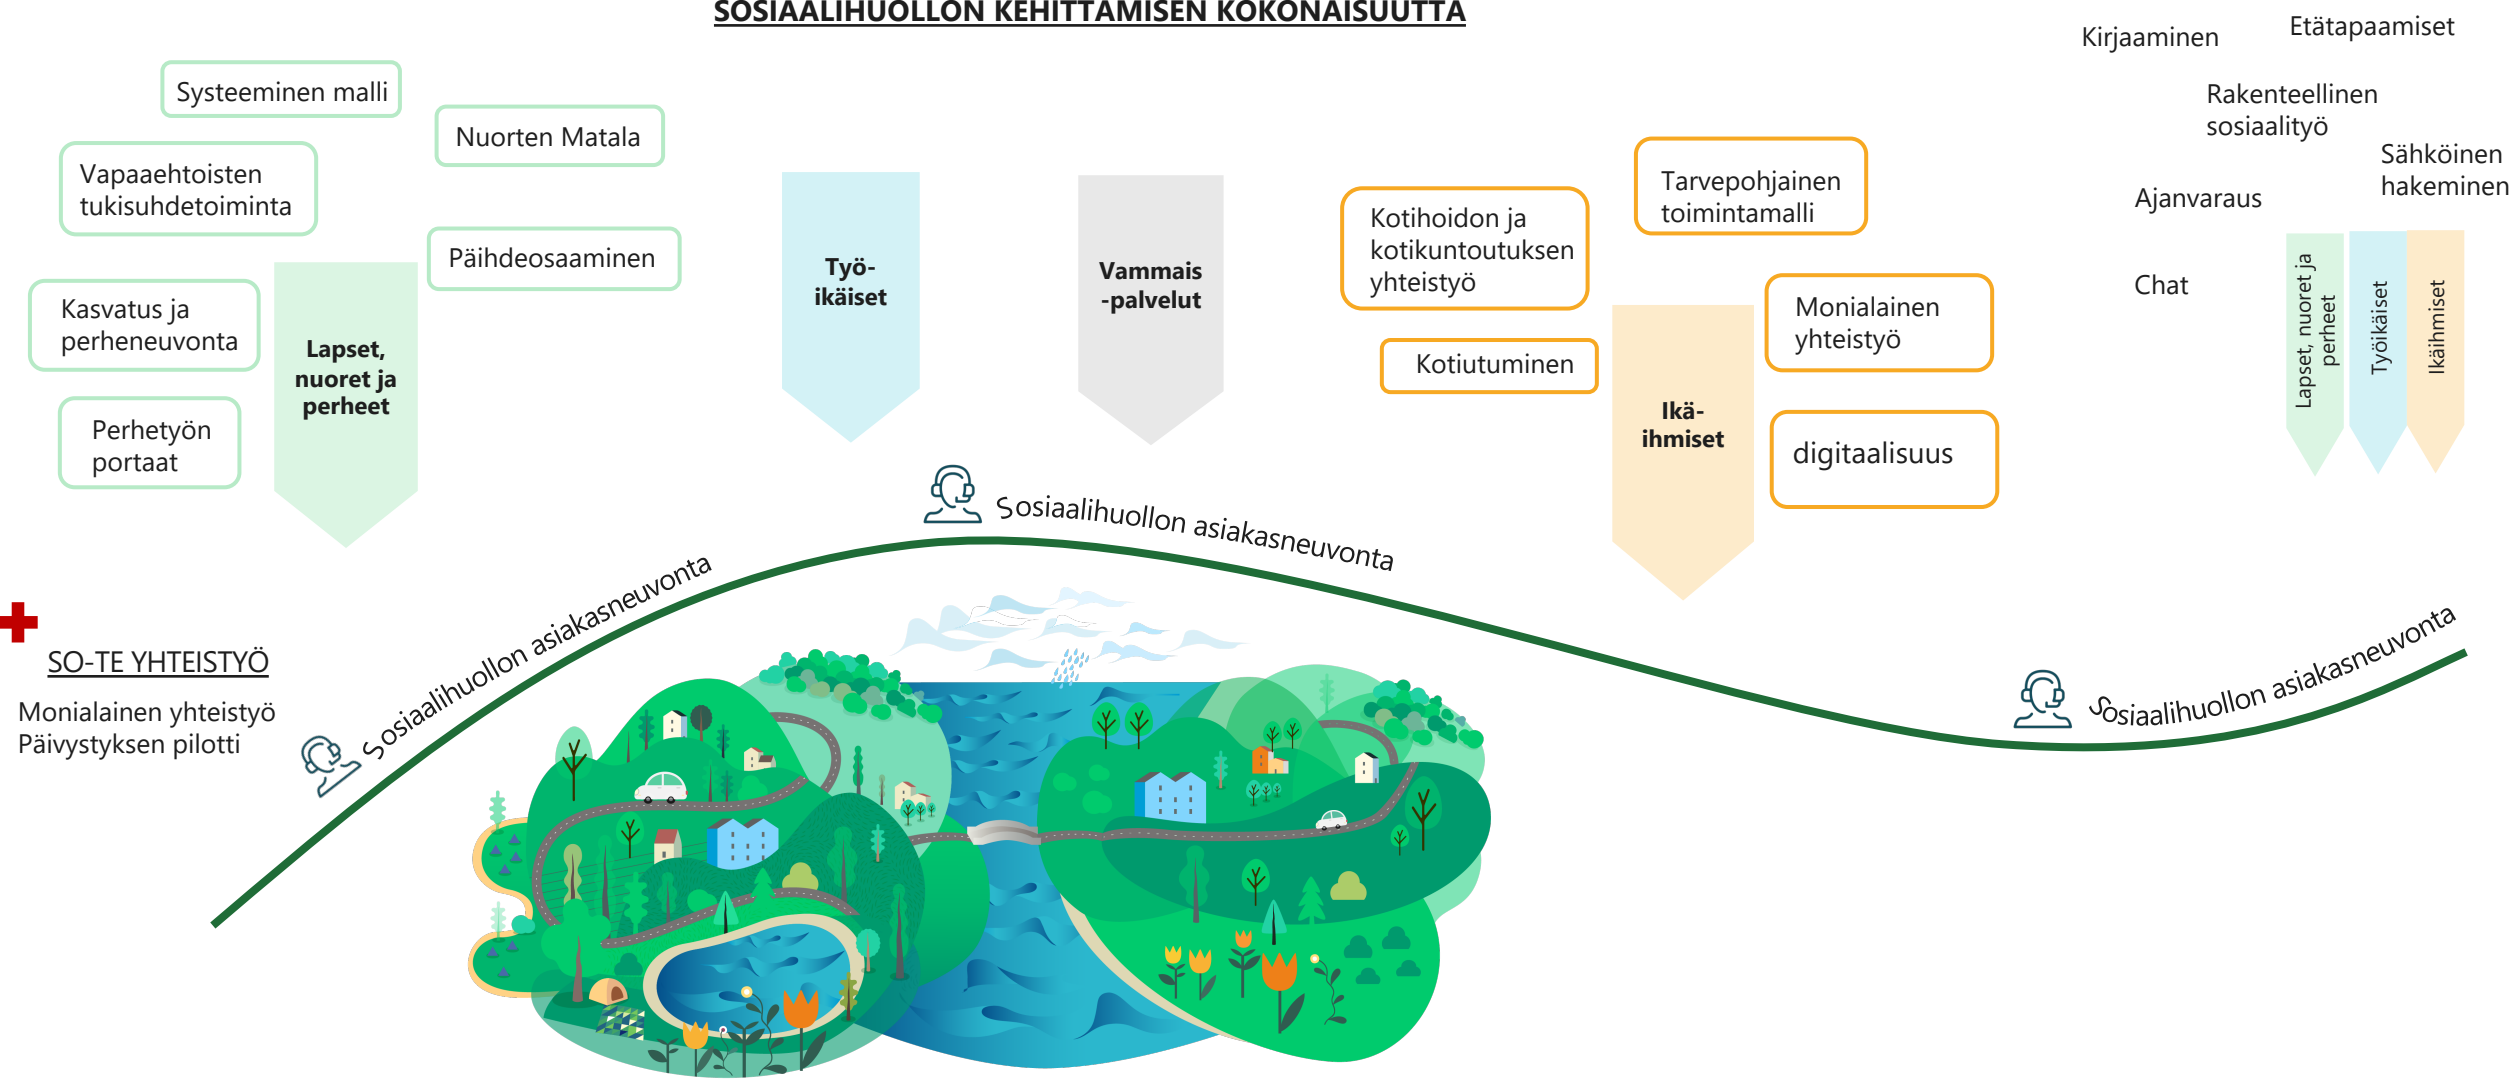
SOSIAALIHUOLLON KEHITTÄMISEN KOKONAISUUTTA

Systeeminen malli

Nuorten Matala

Vapaaehtoisten tukisuhdetoiminta

Päihdeosaaminen

Kasvatus ja perheneuvonta

Lapset, nuoret ja perheet

Perhetyön portaat

Työ-ikäiset

Vammais-palvelut

Kotihoidon ja kotikuntoutuksen yhteistyö

Kotiutuminen

Tarvepohjainen toimintamalli

Ikä-ihmiset

Monialainen yhteistyö

digitaalisuus

Kirjaaminen

Etätapaamiset

Rakenteellinen sosiaalityö

Sähköinen hakeminen

Ajanvaraus

Chat

Lapset, nuoret ja perheet

Työikäiset

Ikäihmiset

Sosiaalihuollon asiakasneuvonta

SO-TE YHTEISTYÖ

Monialainen yhteistyö
Päivystyksen pilotti

Sosiaalihuollon asiakasneuvonta

Sosiaalihuollon asiakasneuvonta